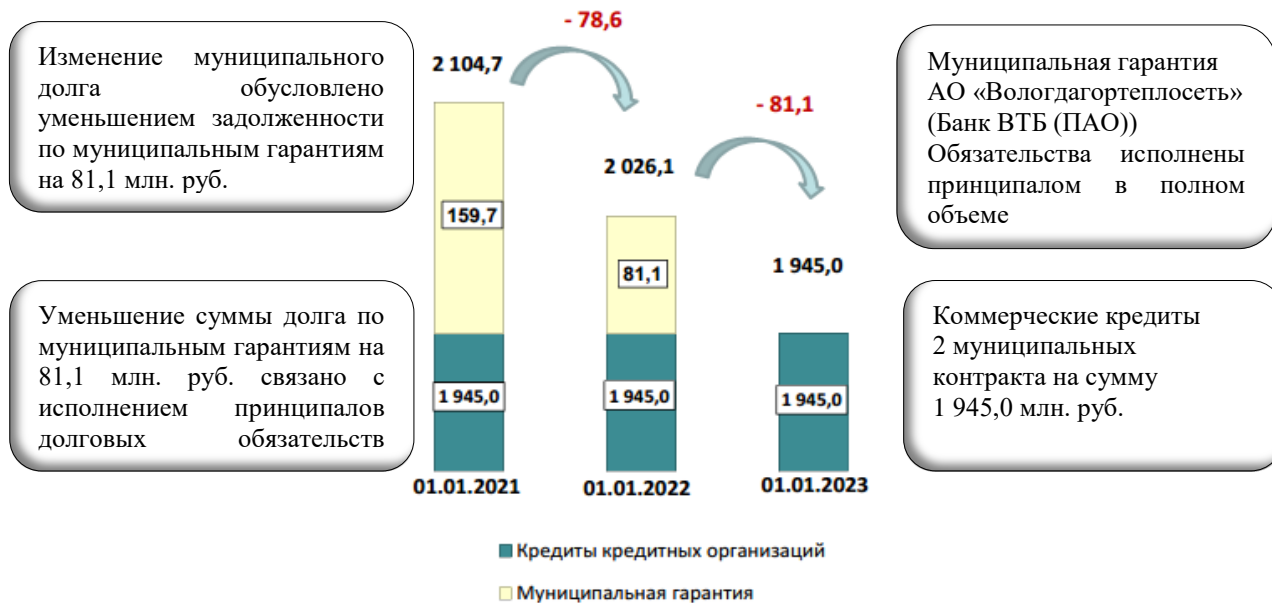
Изменение муниципального долга обусловлено уменьшением задолженности по муниципальным гарантиям на 81,1 млн. руб.

Уменьшение суммы долга по муниципальным гарантиям на 81,1 млн. руб. связано с исполнением принципалов долговых обязательств

- 78,6

2 104,7

159,7

1 945,0

01.01.2021

2 026,1

81,1

1 945,0

01.01.2022

- 81,1

1 945,0

1 945,0

01.01.2023

Муниципальная гарантия АО «Вологдагортеплосеть» (Банк ВТБ (ПАО)) Обязательства исполнены принципалом в полном объеме

Коммерческие кредиты 2 муниципальных контракта на сумму 1 945,0 млн. руб.

Кредиты кредитных организаций

Муниципальная гарантия